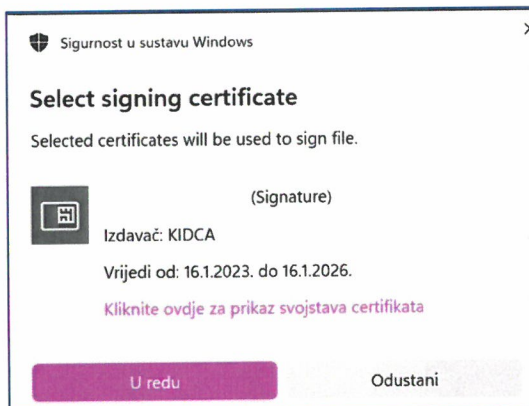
Sigurnost u sustavu Windows

Select signing certificate

Selected certificates will be used to sign file.

(Signature)

Izdavač: KIDCA

Vrijedi od: 16.1.2023. do 16.1.2026.

Kliknite ovdje za prikaz svojstava certifikata

U redu

Odustani